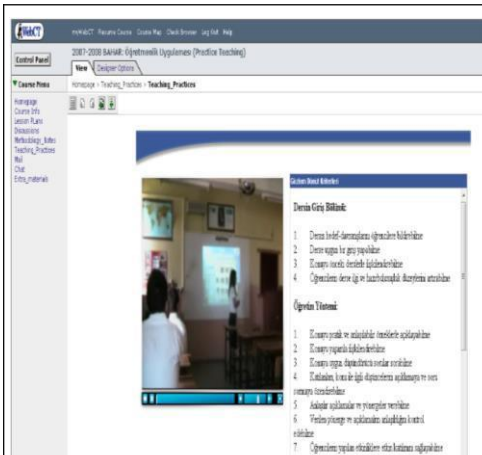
WebCT

myWebCT Resume Course Course Map Check Browser Log Out Help

Control Panel

2007-2008 BAHAR: Öğretmenlik Uygulaması (Practice Teaching)

View Designer Options

Course Menu

Homepage > Teaching_Practices > Teaching_Practices

Homepage
Course Info
Lesson Plans
Discussions
Methodology_Notes
Teaching_Practices
Mail
Chat
Extra_materials

Gözlem Buraz Kılavuzu

Derse Giriş Bölümü:

1. Dersin hedef-davranışlarını öğrencilere bildirebilme
2. Derse uygun bir giriş yapabilme
3. Konuyu önceki derslerle ilişkilendirebilme
4. Öğrencilerin derse ilgi ve hazırbulunuşluk düzeylerini artırabilme

Öğretim Yöntemi:

1. Konuyu açık ve anlaşılabilir örneklerle açıklayabilme
2. Konuyu yaşamla ilişkilendirebilme
3. Konuya uygun, düşündürücü sorular sorabilme
4. Kurallar, konu ile ilgili düşüncelerin açıklanması ve soru sorması özendirebilme
5. Anlayışı açıklamalar ve yönergeler verebilme
6. Verilen yönerge ve açıklamaları anladığını kontrol edebilme
7. Öğrencilerin yaptığı etkinliklere etkin katılımını sağlayabilme